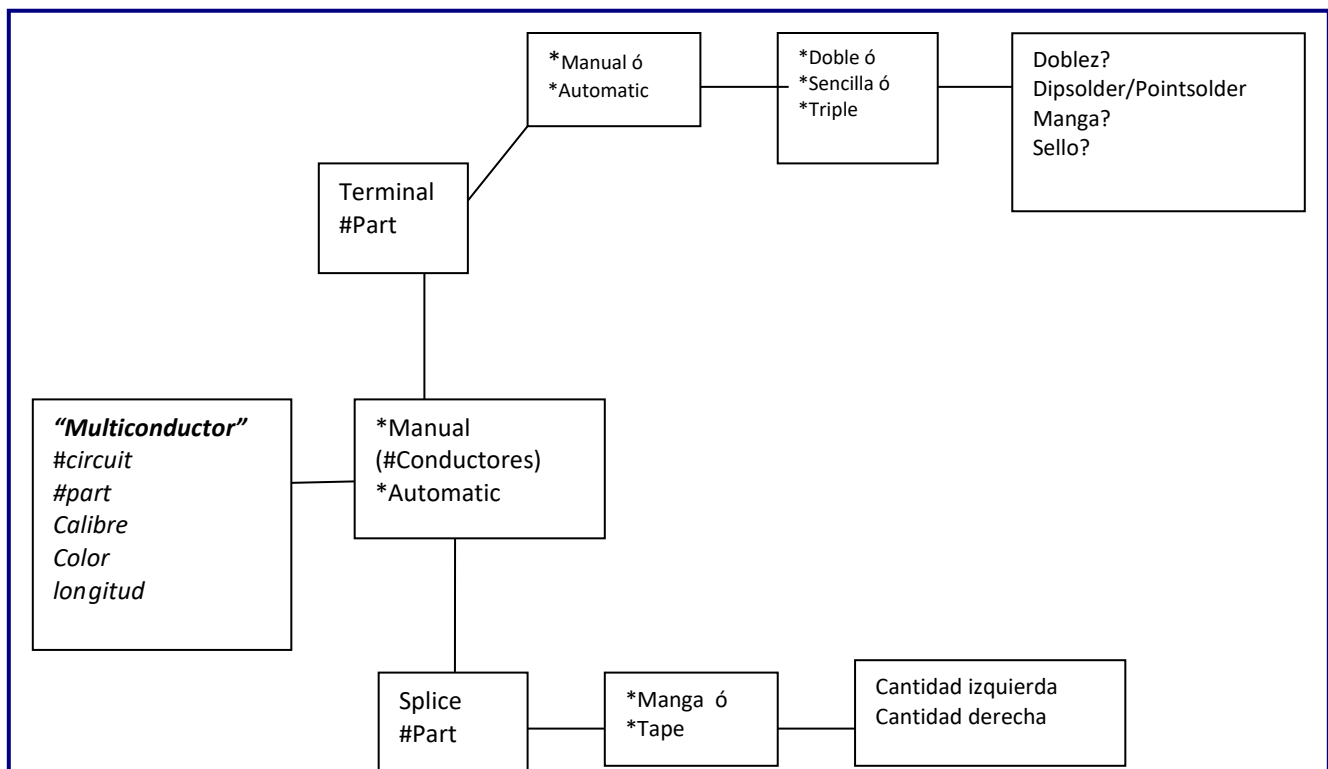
*Manual ó
*Automatic

*Doble ó
*Sencilla ó
*Triple

Doblez?
Dipsolder/Pointsolder
Manga?
Sello?

Terminal
#Part

*“Multiconductor”*
*#circuit*
*#part*
*Calibre*
*Color*
*longitud*

*Manual
(#Conductores)
*Automatic

Splice
#Part

*Manga ó
*Tape

Cantidad izquierda
Cantidad derecha